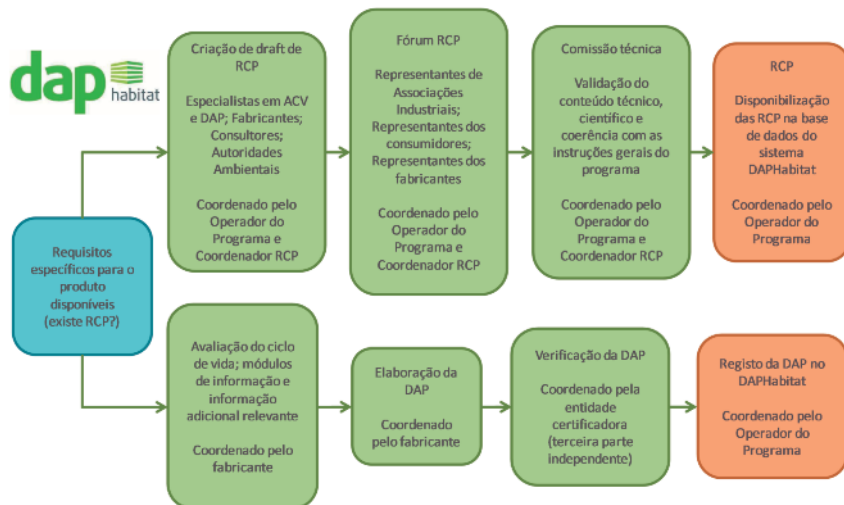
dap habitat

Requisitos específicos para o produto disponíveis (existe RCP?)

Criação de draft de RCP

Especialistas em ACV e DAP; Fabricantes; Consultores; Autoridades Ambientais

Coordenado pelo Operador do Programa e Coordenador RCP

Fórum RCP

Representantes de Associações Industriais; Representantes dos consumidores; Representantes dos fabricantes

Coordenado pelo Operador do Programa e Coordenador RCP

Comissão técnica

Validação do conteúdo técnico, científico e coerência com as instruções gerais do programa

Coordenado pelo Operador do Programa e Coordenador RCP

RCP

Disponibilização das RCP na base de dados do sistema DAPHabitat

Coordenado pelo Operador do Programa

Avaliação do ciclo de vida; módulos de informação e informação adicional relevante

Coordenado pelo fabricante

Elaboração da DAP

Coordenado pelo fabricante

Verificação da DAP

Coordenado pela entidade certificadora (terceira parte independente)

Registo da DAP no DAPHabitat

Coordenado pelo Operador do Programa